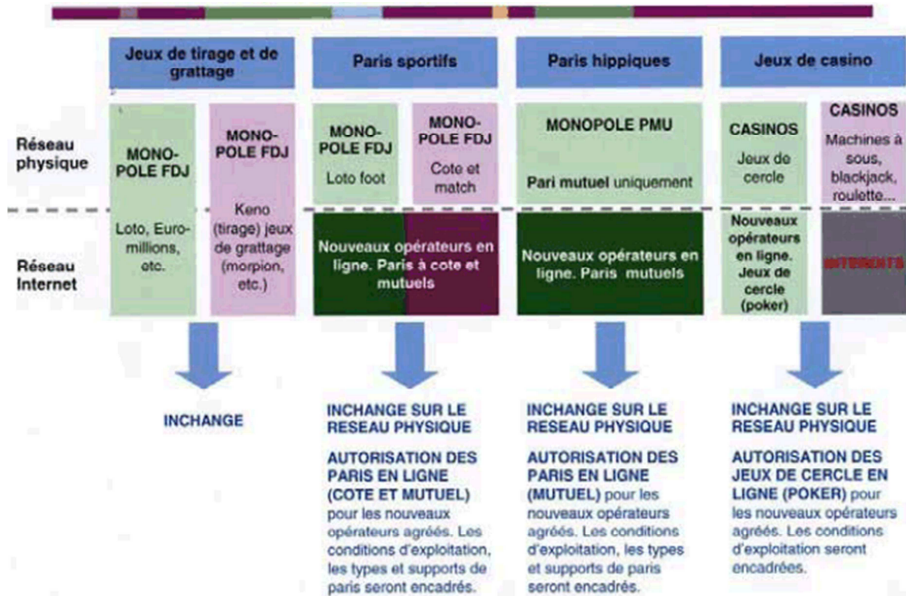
Jeux de tirage et de grattage

Paris sportifs

Paris hippiques

Jeux de casino

Réseau physique

MONO-POLE FDJ

Loto, Euro-millions, etc.

MONO-POLE FDJ

Keno (tirage) jeux de grattage (morpion, etc.)

MONO-POLE FDJ

Loto foot

MONO-POLE FDJ

Cote et match

MONOPOLE PMU

Pari mutuel uniquement

CASINOS

Jeux de cercle

CASINOS

Machines à sous, blackjack, roulette...

Réseau Internet

Nouveaux opérateurs en ligne. Paris à cote et mutuels

Nouveaux opérateurs en ligne. Paris mutuels

Nouveaux opérateurs en ligne. Jeux de cercle (poker)

INTERDITS

INCHANGE

INCHANGE SUR LE RESEAU PHYSIQUE

AUTORISATION DES PARIS EN LIGNE (COTE ET MUTUEL) pour les nouveaux opérateurs agréés. Les conditions d'exploitation, les types et supports de paris seront encadrés.

INCHANGE SUR LE RESEAU PHYSIQUE

AUTORISATION DES PARIS EN LIGNE (MUTUEL) pour les nouveaux opérateurs agréés. Les conditions d'exploitation, les types et supports de paris seront encadrés.

INCHANGE SUR LE RESEAU PHYSIQUE

AUTORISATION DES JEUX DE CERCLE EN LIGNE (POKER) pour les nouveaux opérateurs agréés. Les conditions d'exploitation seront encadrées.